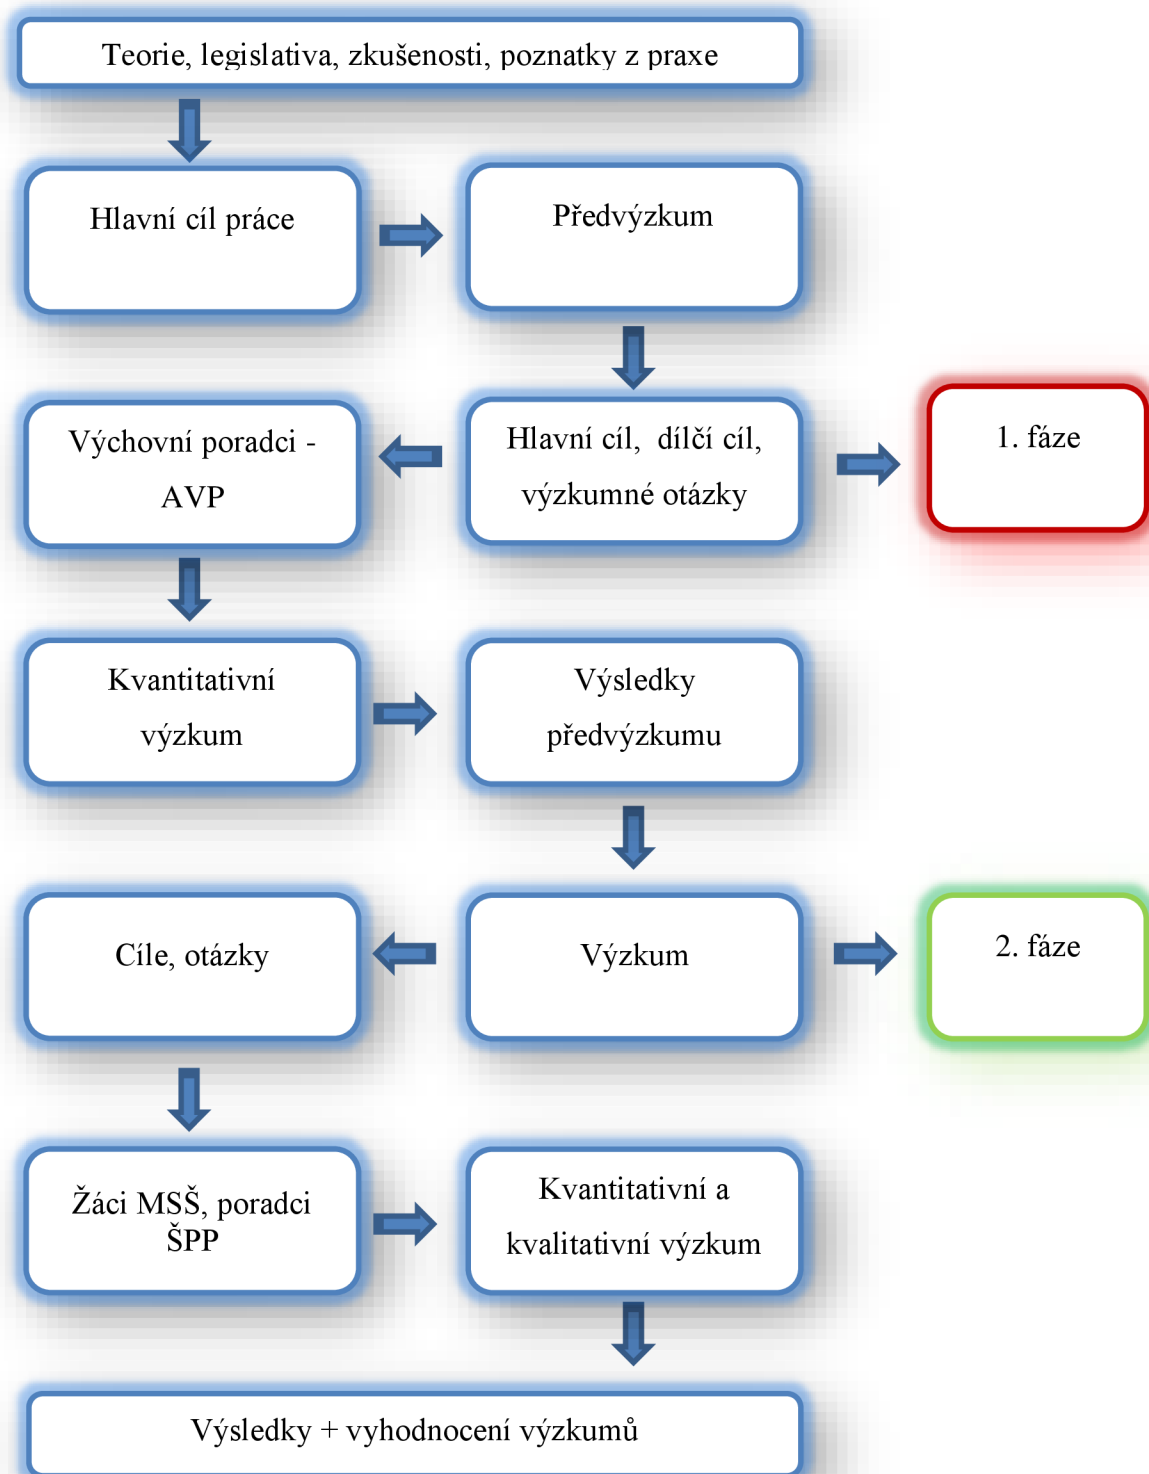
Teorie, legislativa, zkušenosti, poznatky z praxe

Hlavní cíl práce

Předvýzkum

Výchovní poradci - AVP

Hlavní cíl, dílčí cíl, výzkumné otázky

1. fáze

Kvantitativní výzkum

Výsledky předvýzkumu

Cíle, otázky

Výzkum

2. fáze

Žáci MSŠ, poradci ŠPP

Kvantitativní a kvalitativní výzkum

Výsledky + vyhodnocení výzkumů